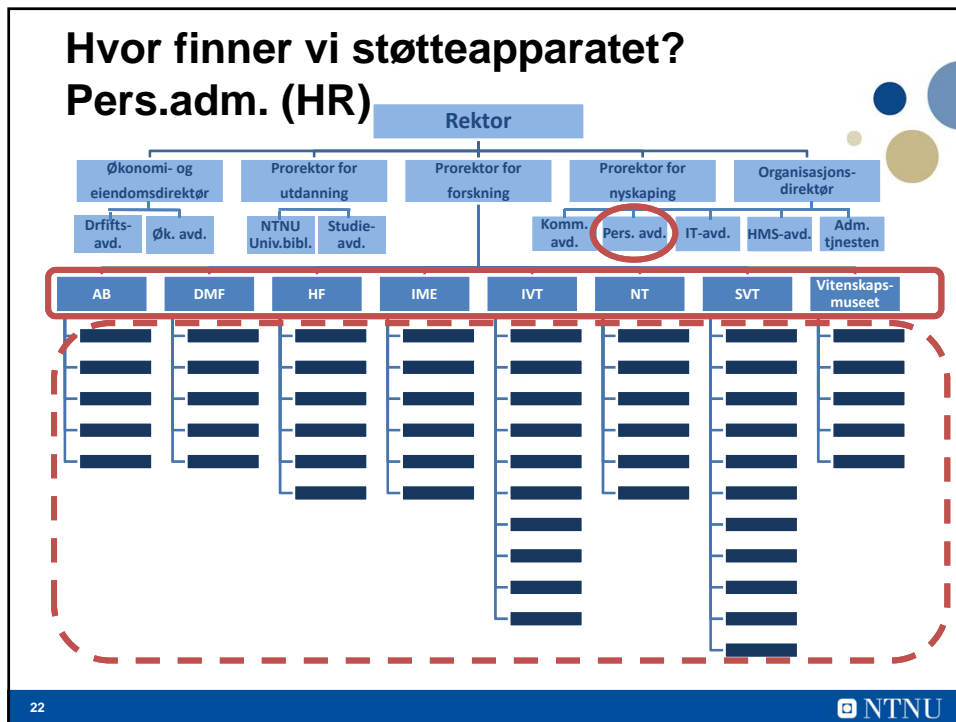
Hvor finner vi støtteapparatet?
Pers.adm. (HR)

Rektor

Økonomi- og eiendomsdirektør

Prorektor for utdanning

Prorektor for forskning

Prorektor for nyskaping

Organisasjonsdirektør

Drifts-avd.

Øk. avd.

NTNU Univ.bibl.

Studie-avd.

Komm. avd.

Pers. avd.

IT-avd.

HMS-avd.

Adm. tjenesten

AB

DMF

HF

IME

IVT

NT

SVT

Vitenskapsmuseet

22

NTNU